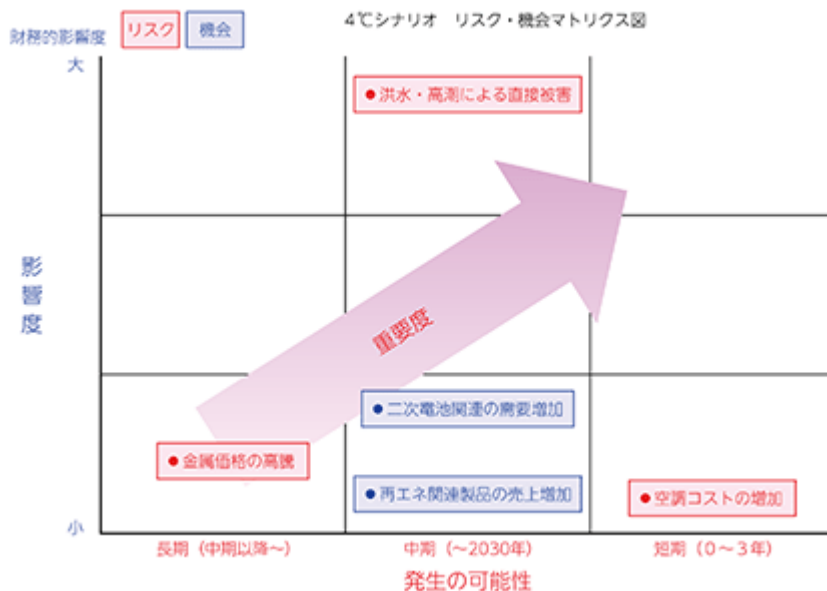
財務的影響度 リスク 機会

4℃シナリオ　リスク・機会マトリクス図

大

影響度

小

● 洪水・高潮による直接被害

重要度

● 二次電池関連の需要増加

● 金属価格の高騰

● 再エネ関連製品の売上増加

● 空調コストの増加

長期（中期以降～）

中期（～2030年）

短期（0～3年）

発生の可能性